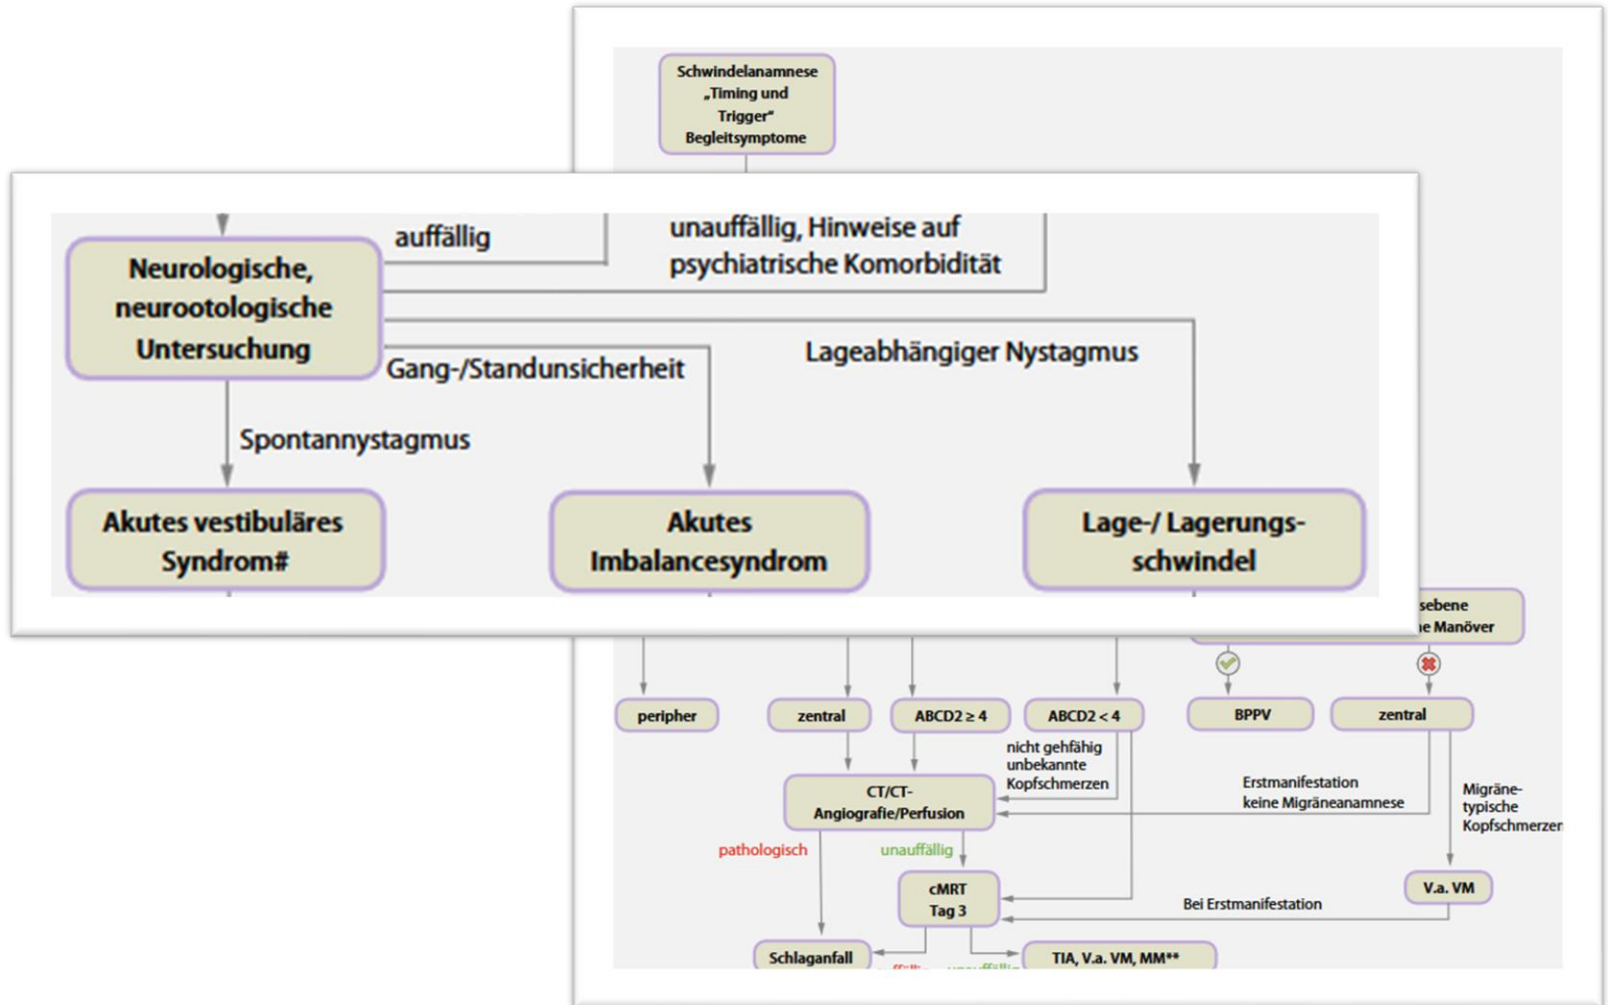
Schwindelanamnese „Timing und Trigger“ Begleitsymptome

auffällig

unauffällig, Hinweise auf psychiatrische Komorbidität

Neurologische, neurootologische Untersuchung

Gang-/Standunsicherheit

Lageabhängiger Nystagmus

Spontannystagmus

Akutes vestibuläres Syndrom#

Akutes Imbalancesyndrom

Lage-/ Lagerungs-schwindel

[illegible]sebene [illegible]e Manöver

peripher

zentral

ABCD2 ≥ 4

ABCD2 < 4

BPPV

zentral

nicht gehfähig unbekannte Kopfschmerzen

Erstmanifestation keine Migräneanamnese

Migräne-typische Kopfschmerzen

CT/CT-Angiografie/Perfusion

pathologisch

unauffällig

cMRT Tag 3

Bei Erstmanifestation

V.a. VM

Schlaganfall

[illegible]

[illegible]

TIA, V.a. VM, MM**